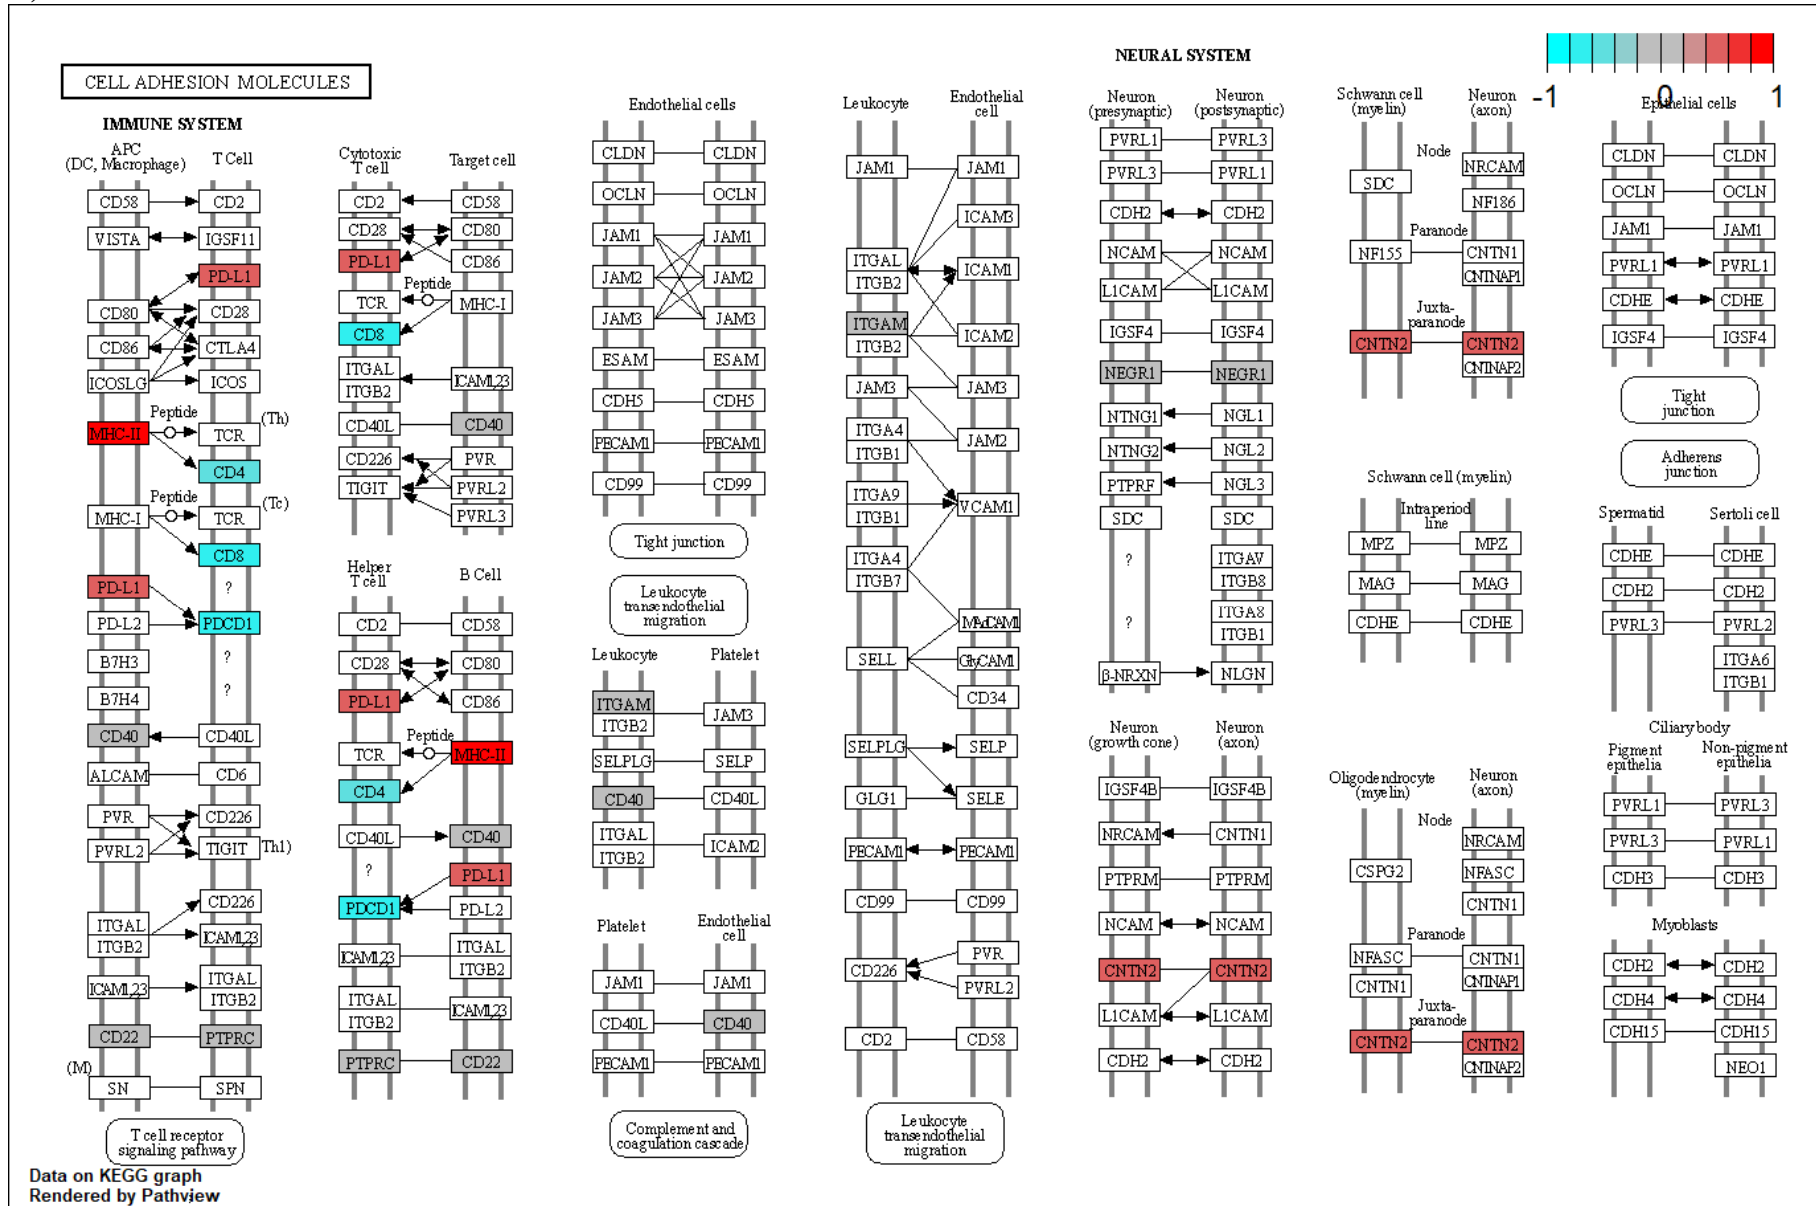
CELL ADHESION MOLECULES

NEURAL SYSTEM

-1 0 1

IMMUNE SYSTEM

APC (DC, Macrophage)
T Cell
CD58 CD2
VISTA IGSF11
PD-L1
CD80 CD28
CD86 CTLA4
ICOSLG ICOS
Peptide
MHC-II TCR (Th)
CD4
Peptide
MHC-I TCR (Tc)
CD8
PD-L1 ?
PD-L2 PDCD1
B7H3 ?
B7H4 ?
CD40 CD40L
ALCAM CD6
PVR CD226
PVRL2 TIGIT Th1)
CD226
ITGAL ITGB2 ICAM1,2,3
ICAM1,2,3 ITGAL ITGB2
CD22 PTPRC
(M)
SN SPN
T cell receptor signaling pathway

Cytotoxic T cell
Target cell
CD2 CD58
CD28 CD80
PD-L1 CD86
TCR Peptide MHC-I
CD8
ITGAL ITGB2 ICAM1,2,3
CD40L CD40
CD226 PVR
TIGIT PVRL2
PVRL3

Helper T cell
B Cell
CD2 CD58
CD28 CD80
PD-L1 CD86
TCR Peptide MHC-II
CD4
CD40L CD40
? PD-L1
PDCD1 PD-L2
ICAM1,2,3 ITGAL ITGB2
ITGAL ITGB2 ICAM1,2,3
PTPRC CD22

Endothelial cells
CLDN CLDN
OCLN OCLN
JAM1 JAM1
JAM2 JAM2
JAM3 JAM3
ESAM ESAM
CDH5 CDH5
PECAM1 PECAM1
CD99 CD99
Tight junction
Leukocyte transendothelial migration

Leukocyte
Platelet
ITGAM ITGB2 JAM3
SELPLG SELP
CD40 CD40L
ITGAL ITGB2 ICAM2

Platelet
Endothelial cell
JAM1 JAM1
CD40L CD40
PECAM1 PECAM1
Complement and coagulation cascade

Leukocyte
Endothelial cell
JAM1 JAM1
ICAM3
ITGAL ITGB2 ICAM1
ITGAM ITGB2 ICAM2
JAM3 JAM3
ITGA4 ITGB1 JAM2
ITGA9 ITGB1 VCAM1
ITGA4 ITGB7
MAdCAM1
SELL GlyCAM1
CD34
SELPLG SELP
GLG1 SELE
PECAM1 PECAM1
CD99 CD99
PVR
CD226 PVRL2
CD2 CD58
Leukocyte transendothelial migration

Neuron (presynaptic)
Neuron (postsynaptic)
PVRL1 PVRL3
PVRL3 PVRL1
CDH2 CDH2
NCAM NCAM
L1CAM L1CAM
IGSF4 IGSF4
NEGR1 NEGR1
NTNG1 NGL1
NTNG2 NGL2
PTPRF NGL3
SDC SDC
? ITGAV ITGB8
? ITGA8 ITGB1
β-NRXN NLGN

Neuron (growth cone)
Neuron (axon)
IGSF4B IGSF4B
NRCAM CNTN1
PTPRM PTPRM
NCAM NCAM
CNTN2 CNTN2
L1CAM L1CAM
CDH2 CDH2

Schwann cell (myelin)
Neuron (axon)
Node
SDC NRCAM
NF186
Paranode
NF155 CNTN1 CNTNAP1
Juxta-paranode
CNTN2 CNTN2 CNTNAP2

Schwann cell (myelin)
Intraperiod line
MPZ MPZ
MAG MAG
CDHE CDHE

Oligodendrocyte (myelin)
Neuron (axon)
Node
NRCAM
CSPG2 NFASC
CNTN1
Paranode
NFASC CNTN1 CNTNAP1
CNTN1
Juxta-paranode
CNTN2 CNTN2 CNTNAP2

Epithelial cells
CLDN CLDN
OCLN OCLN
JAM1 JAM1
PVRL1 PVRL1
CDHE CDHE
IGSF4 IGSF4
Tight junction
Adherens junction

Spermatid
Sertoli cell
CDHE CDHE
CDH2 CDH2
PVRL3 PVRL2
ITGA6 ITGB1

Ciliary body
Pigment epithelia
Non-pigment epithelia
PVRL1 PVRL3
PVRL3 PVRL1
CDH3 CDH3

Myoblasts
CDH2 CDH2
CDH4 CDH4
CDH15 CDH15
NEO1

Data on KEGG graph
Rendered by Pathview